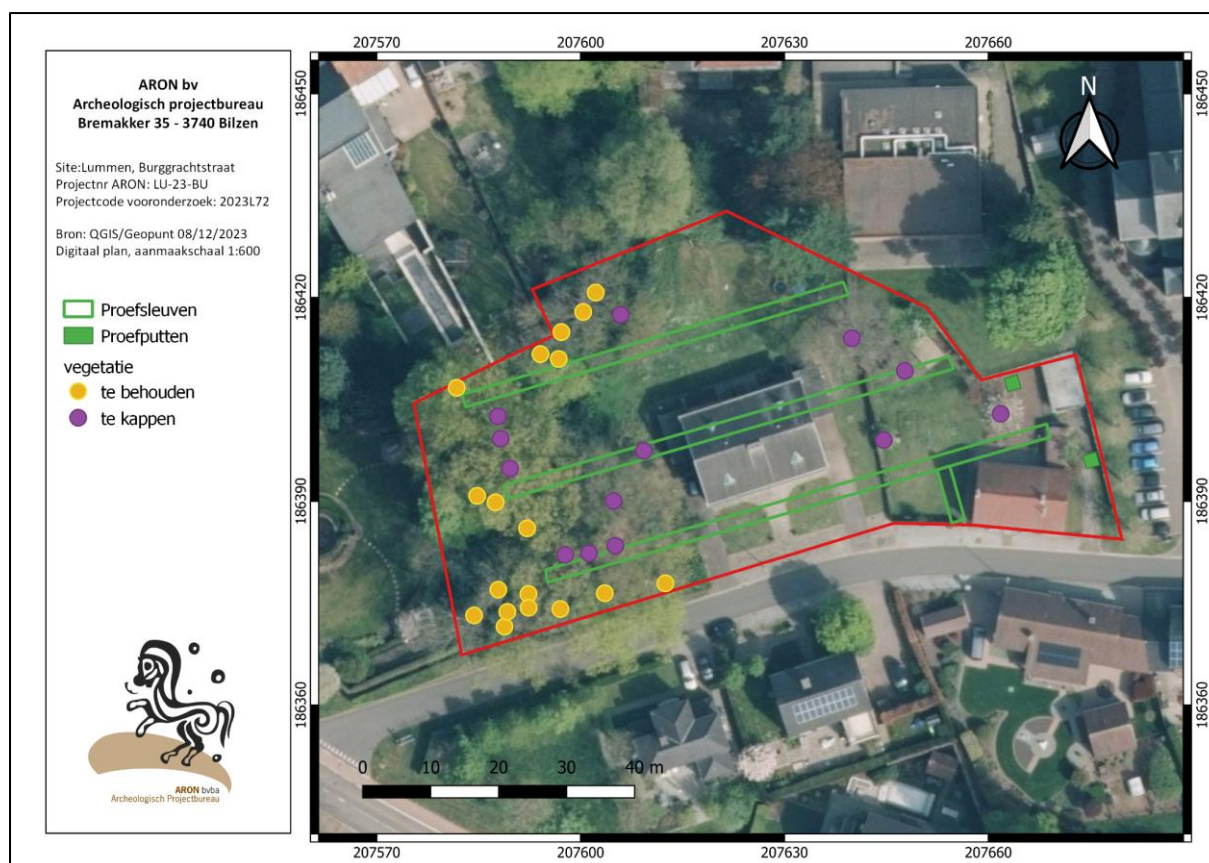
207570 207600 207630 207660

ARON bv
Archeologisch projectbureau
Bremakker 35 - 3740 Bilzen

Site:Lummen, Burggrachtstraat
Projectnr ARON: LU-23-BU
Projectcode vooronderzoek: 2023L72

Bron: QGIS/Geopunt 08/12/2023
Digitaal plan, aanmaakschaal 1:600

Proefsleuven
Proefputten
vegetatie
te behouden
te kappen

ARON bvba
Archeologisch Projectbureau

186450 186420 186390 186360

N

0 10 20 30 40 m

186450 186420 186390 186360

207570 207600 207630 207660